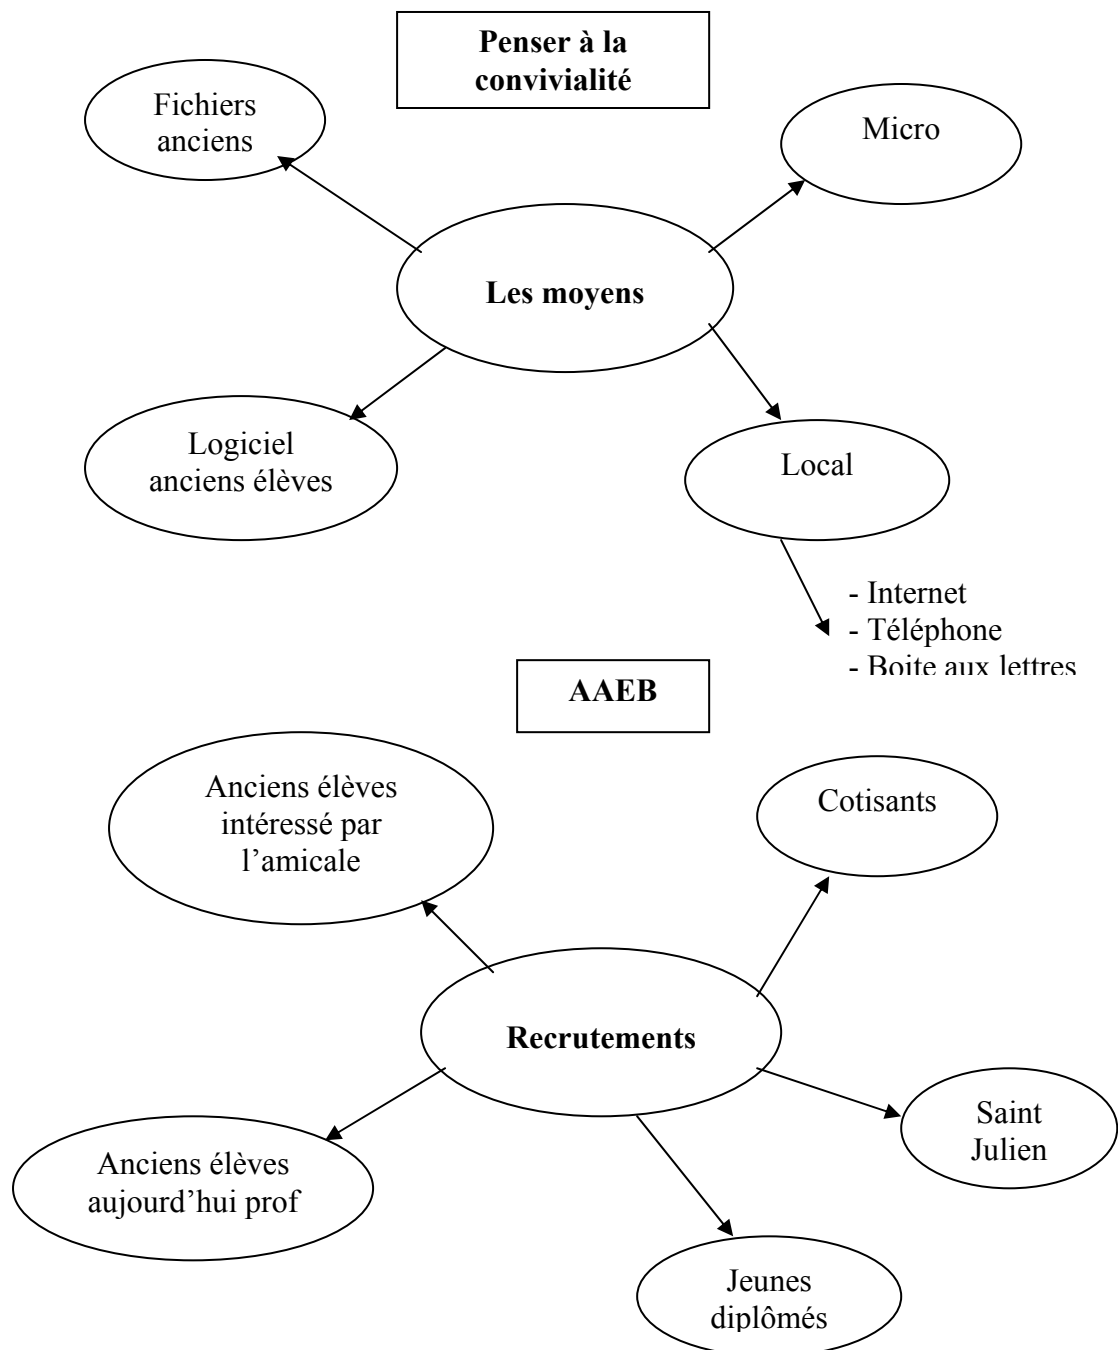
Penser à la convivialité

Fichiers anciens

Micro

Les moyens

Logiciel anciens élèves

Local

- Internet
- Téléphone
- Boite aux lettres

AAEB

Anciens élèves intéressé par l'amicale

Cotisants

Recrutements

Saint Julien

Anciens élèves aujourd'hui prof

Jeunes diplômés